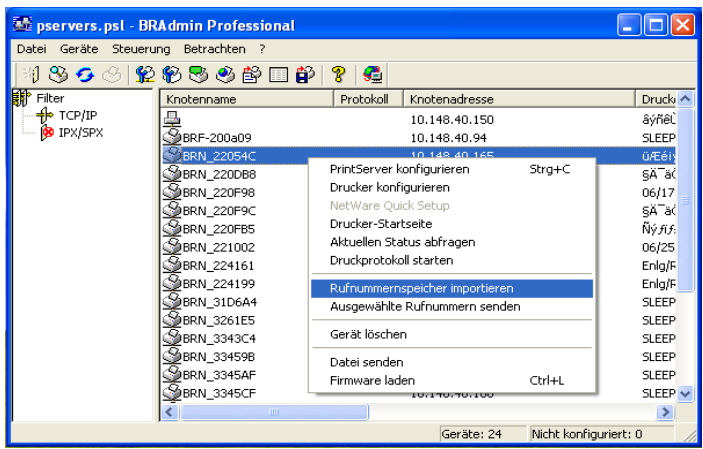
pservers.psl - BRAdmin Professional

Datei Geräte Steuerung Betrachten ?

Filter
TCP/IP
IPX/SPX

| Knotenname | Protokoll | Knotenadresse | Druck |
|---|---|---|---|
| | | 10.148.40.150 | äýñêL |
| BRF-200a09 | | 10.148.40.94 | SLEEP |
| BRN_22054C | | 10.148.40.165 | ü Æéiy |
| BRN_220DB8 | | | §Ä¯äC |
| BRN_220F98 | | | 06/17 |
| BRN_220F9C | | | §Ä¯äC |
| BRN_220FB5 | | | Ñÿƒiƒ |
| BRN_221002 | | | 06/25 |
| BRN_224161 | | | Enlg/F |
| BRN_224199 | | | Enlg/F |
| BRN_31D6A4 | | | SLEEP |
| BRN_3261E5 | | | SLEEP |
| BRN_3343C4 | | | SLEEP |
| BRN_33459B | | | SLEEP |
| BRN_3345AF | | | SLEEP |
| BRN_3345CF | | 10.148.40.100 | SLEEP |

PrintServer konfigurieren Strg+C
Drucker konfigurieren
NetWare Quick Setup
Drucker-Startseite
Aktuellen Status abfragen
Druckprotokoll starten
Rufnummernspeicher importieren
Ausgewählte Rufnummern senden
Gerät löschen
Datei senden
Firmware laden Ctrl+L

Geräte: 24 Nicht konfiguriert: 0